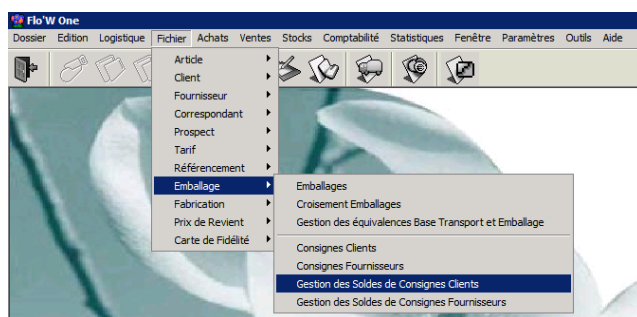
Flo'W One

Dossier Edition Logistique Fichier Achats Ventes Stocks Comptabilité Statistiques Fenêtre Paramètres Outils Aide

Article
Client
Fournisseur
Correspondant
Prospect
Tarif
Référencement
Emballage
Fabrication
Prix de Revient
Carte de Fidélité

Emballages
Croisement Emballages
Gestion des équivalences Base Transport et Emballage
Consignes Clients
Consignes Fournisseurs
Gestion des Soldes de Consignes Clients
Gestion des Soldes de Consignes Fournisseurs